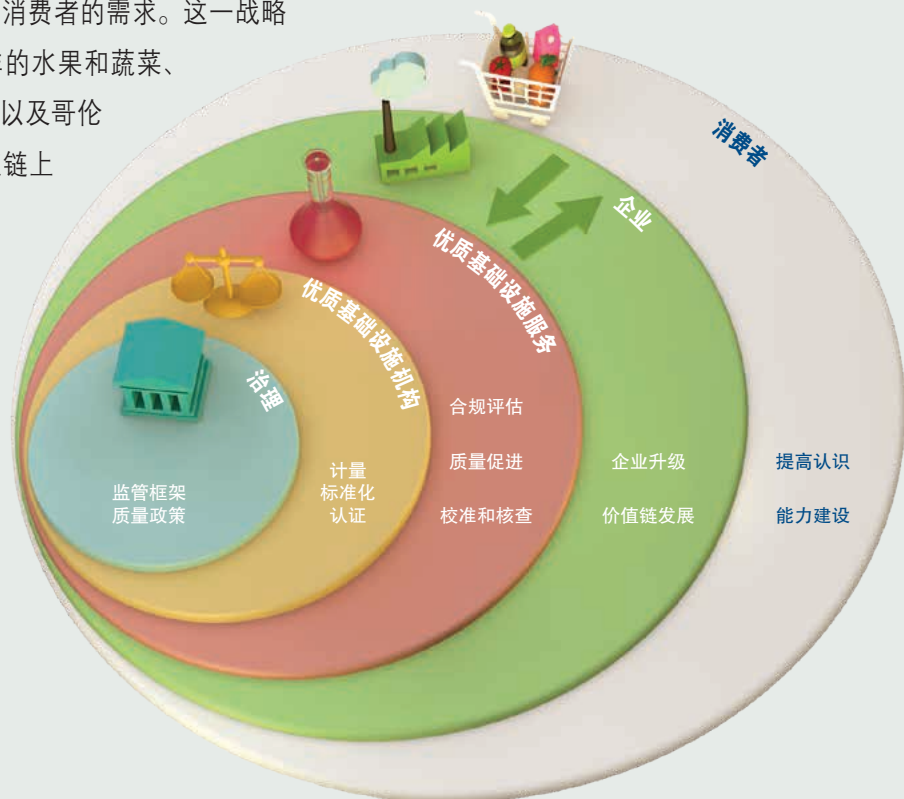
消费者的需求。这一战略
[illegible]的水果和蔬菜、
以及哥伦
链上

消费者

企业

优质基础设施服务

优质基础设施机构

治理

监管框架
质量政策

计量
标准化
认证

合规评估
质量促进
校准和核查

企业升级
价值链发展

提高认识
能力建设